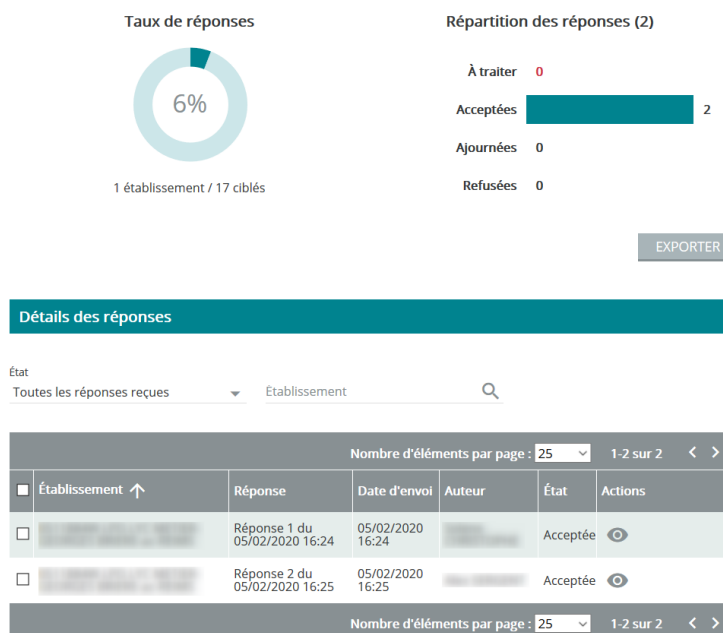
Taux de réponses

6%

1 établissement / 17 ciblés

Répartition des réponses (2)

À traiter 0

Acceptées 2

Ajournées 0

Refusées 0

EXPORTER

Détails des réponses

État

Toutes les réponses reçues

Établissement

Nombre d'éléments par page : 25 1-2 sur 2

| Établissement | Réponse | Date d'envoi | Auteur | État | Actions |
|---|---|---|---|---|---|
| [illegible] | Réponse 1 du 05/02/2020 16:24 | 05/02/2020 16:24 | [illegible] | Acceptée | |
| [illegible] | Réponse 2 du 05/02/2020 16:25 | 05/02/2020 16:25 | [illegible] | Acceptée | |

Nombre d'éléments par page : 25 1-2 sur 2